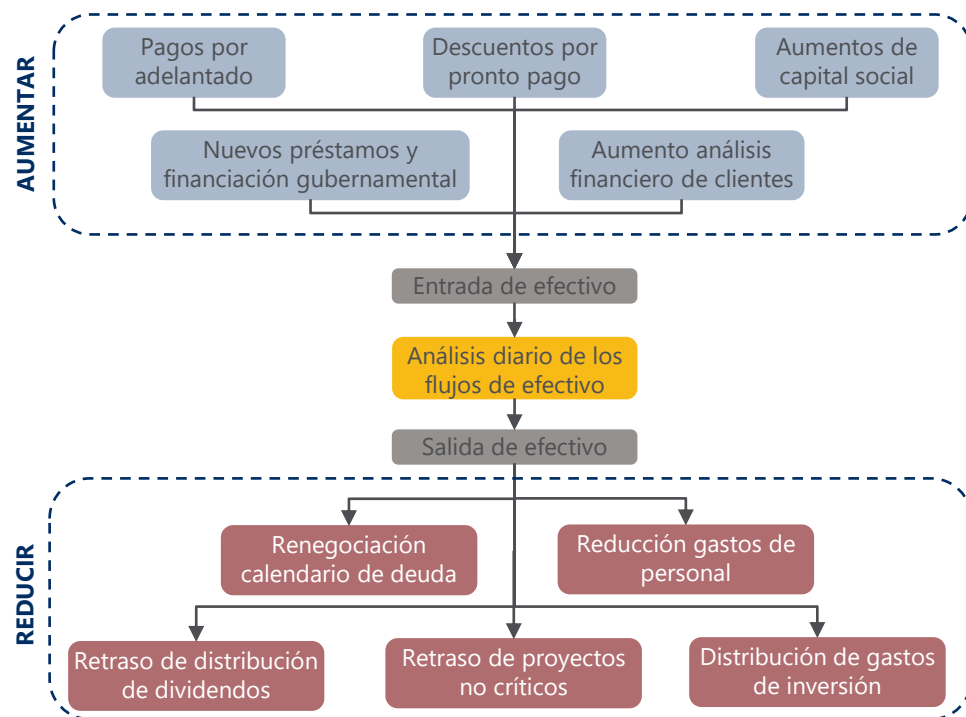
AUMENTAR

Pagos por adelantado

Descuentos por pronto pago

Aumentos de capital social

Nuevos préstamos y financiación gubernamental

Aumento análisis financiero de clientes

Entrada de efectivo

Análisis diario de los flujos de efectivo

Salida de efectivo

REDUCIR

Renegociación calendario de deuda

Reducción gastos de personal

Retraso de distribución de dividendos

Retraso de proyectos no críticos

Distribución de gastos de inversión